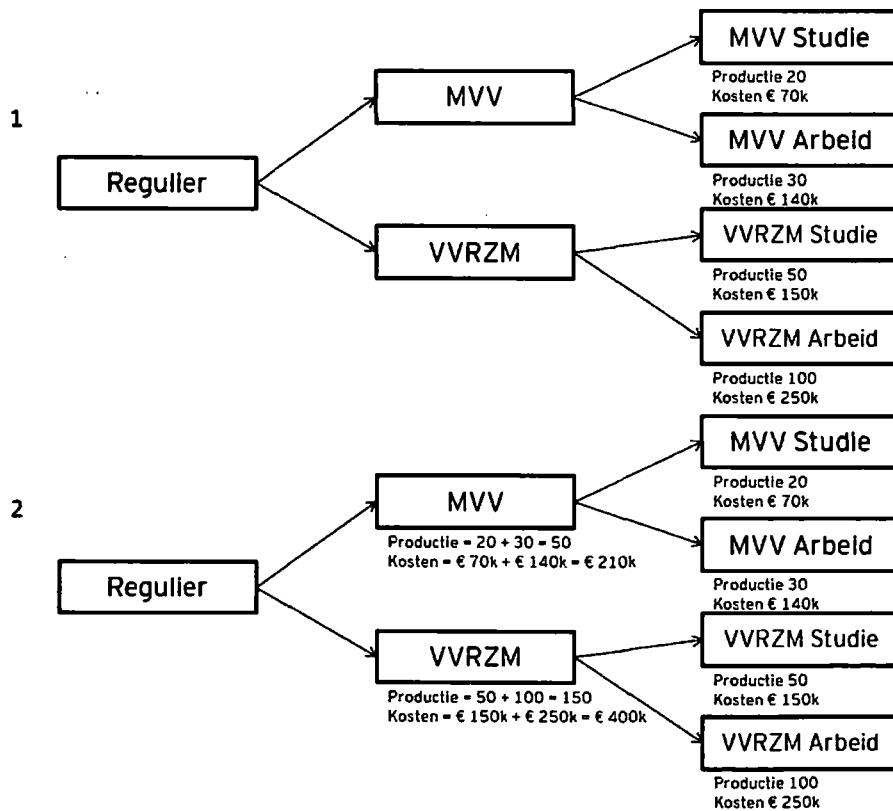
1

Regulier

MVV

VVRZM

MVV Studie
Productie 20
Kosten € 70k

MVV Arbeid
Productie 30
Kosten € 140k

VVRZM Studie
Productie 50
Kosten € 150k

VVRZM Arbeid
Productie 100
Kosten € 250k

2

Regulier

MVV
Productie = 20 + 30 = 50
Kosten = € 70k + € 140k = € 210k

VVRZM
Productie = 50 + 100 = 150
Kosten = € 150k + € 250k = € 400k

MVV Studie
Productie 20
Kosten € 70k

MVV Arbeid
Productie 30
Kosten € 140k

VVRZM Studie
Productie 50
Kosten € 150k

VVRZM Arbeid
Productie 100
Kosten € 250k